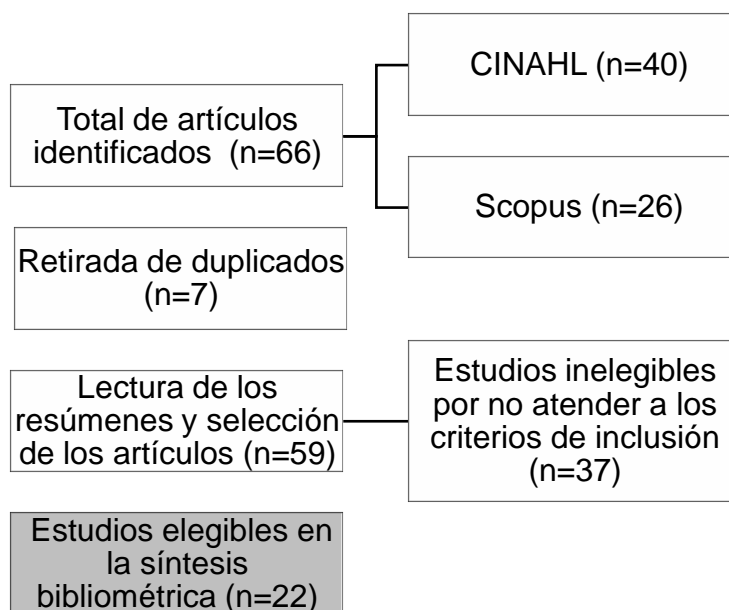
Total de artículos identificados (n=66)

CINAHL (n=40)

Scopus (n=26)

Retirada de duplicados (n=7)

Lectura de los resúmenes y selección de los artículos (n=59)

Estudios inelegibles por no atender a los criterios de inclusión (n=37)

Estudios elegibles en la síntesis bibliométrica (n=22)